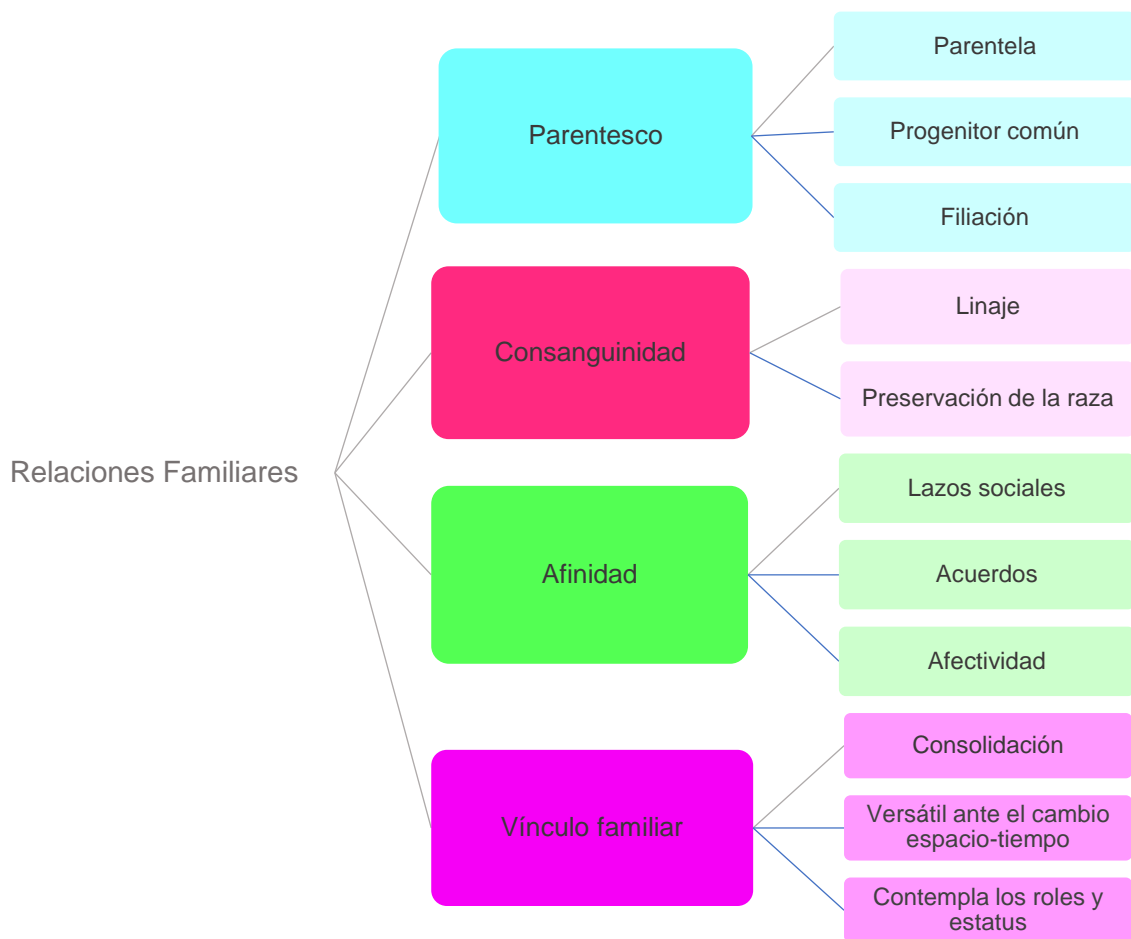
Relaciones Familiares

Parentesco

Parentela

Progenitor común

Filiación

Consanguinidad

Linaje

Preservación de la raza

Afinidad

Lazos sociales

Acuerdos

Afectividad

Vínculo familiar

Consolidación

Versátil ante el cambio espacio-tiempo

Contempla los roles y estatus